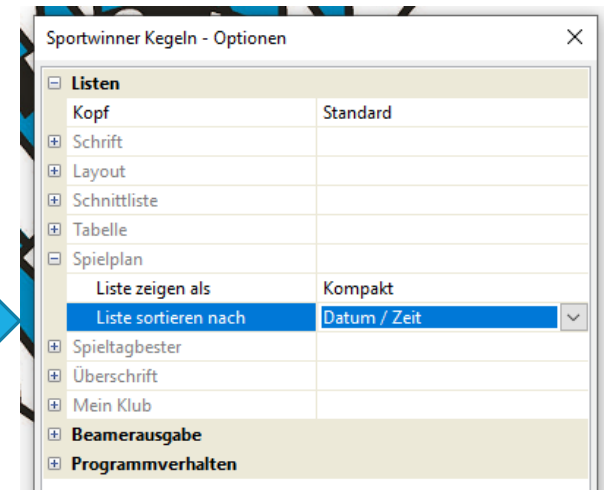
Sportwinner Kegeln - Optionen

×

⊟ Listen

| | |
|---|---|
| Kopf | Standard |
| ⊞ Schrift | |
| ⊞ Layout | |
| ⊞ Schnittliste | |
| ⊞ Tabelle | |
| ⊟ Spielplan | |
| Liste zeigen als | Kompakt |
| Liste sortieren nach | Datum / Zeit |
| ⊞ Spieltagbester | |
| ⊞ Überschrift | |
| ⊞ Mein Klub | |

⊞ Beamerausgabe

⊞ Programmverhalten